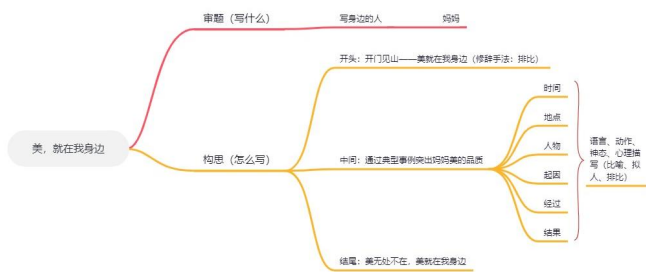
美，就在我身边

审题（写什么）

写身边的人　　妈妈

构思（怎么写）

开头：开门见山——美就在我身边（修辞手法：排比）

中间：通过典型事例突出妈妈美的品质

时间

地点

人物

起因

经过

结果

语言、动作、神态、心理描写（比喻、拟人、排比）

结尾：美无处不在，美就在我身边